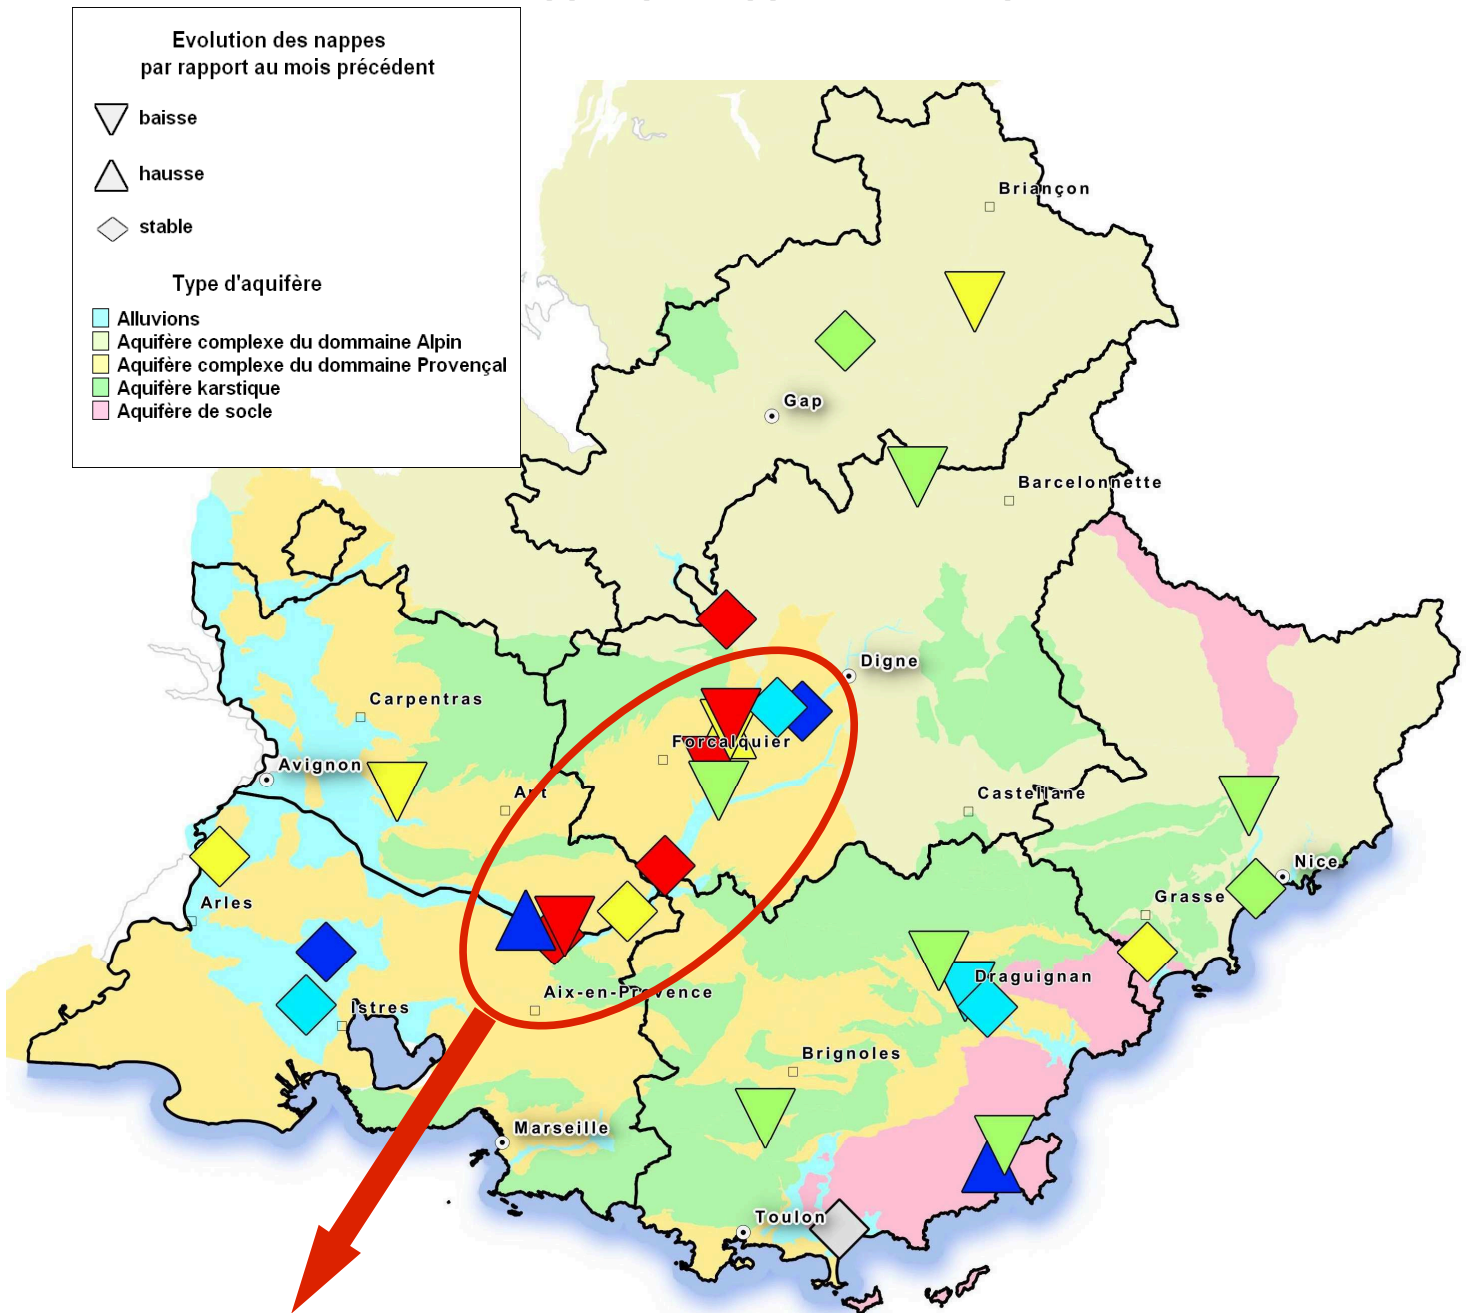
Evolution des nappes
par rapport au mois précédent

baisse

hausse

stable

Type d'aquifère

Alluvions
Aquifère complexe du dommaine Alpin
Aquifère complexe du dommaine Provençal
Aquifère karstique
Aquifère de socle

Briançon
Gap
Barcelonnette
Digne
Carpentras
Forcalquier
Avignon
A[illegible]t
Castellane
Nice
Grasse
Arles
Draguignan
Aix-en-Pr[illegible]vence
Istres
Brignoles
Marseille
Toulon